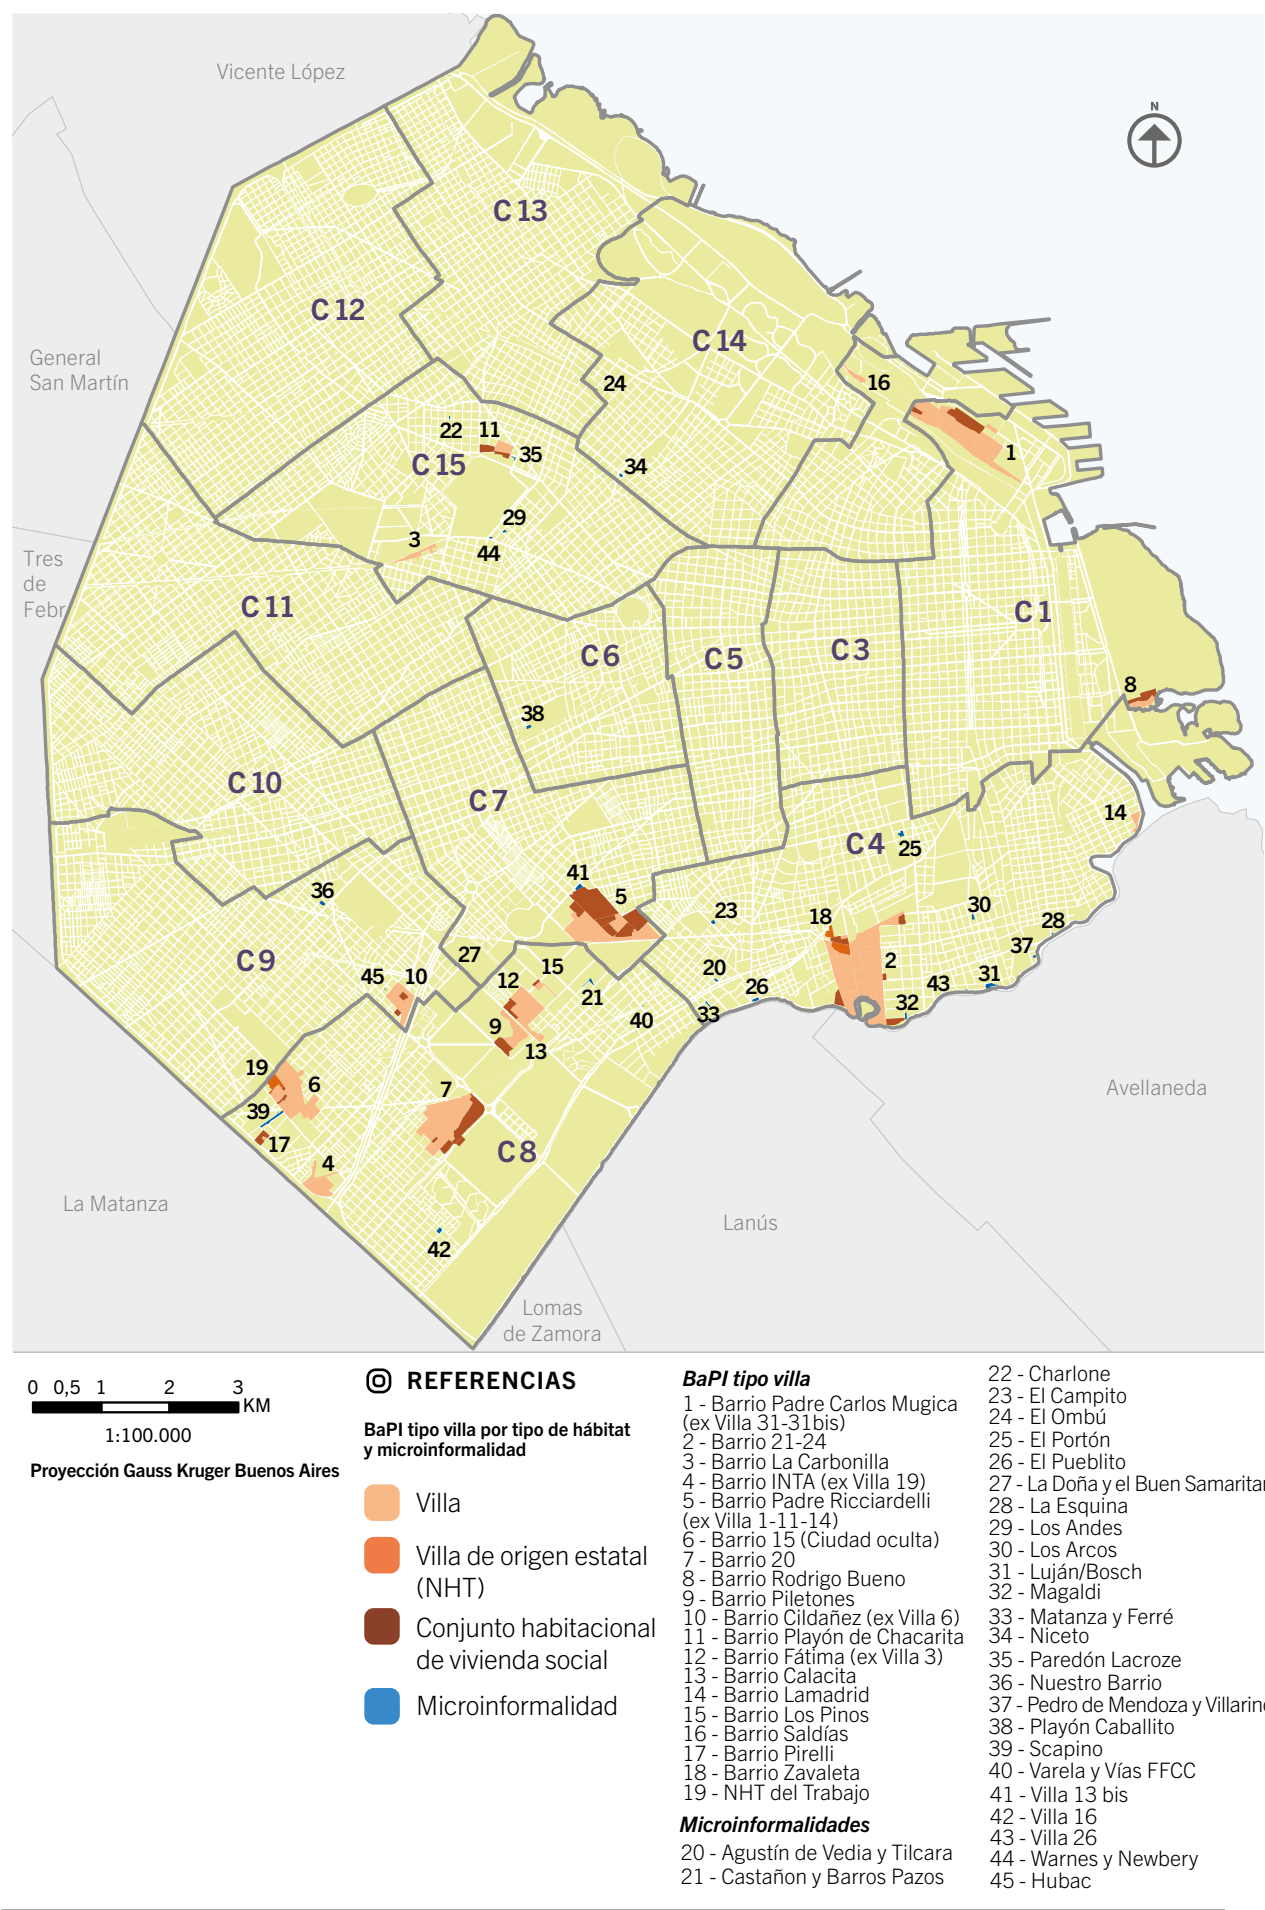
Vicente López

N

C 13

C 12

General San Martín

C 14

24

16

22 11

35

C 15

34

1

29

3

44

Tres de Febr

C 11

C 1

C 6

C 5

C 3

8

38

C 10

C 7

14

C 4

25

41

36

5

23

30

18

28

C 9

27

15

20

37

45

10

12

2

21

26

43

31

32

9

40

33

13

19

6

Avellaneda

7

39

17

C 8

4

La Matanza

Lanús

42

Lomas de Zamora

0 0,5 1 2 3 KM

1:100.000

Proyección Gauss Kruger Buenos Aires

REFERENCIAS

BaPI tipo villa por tipo de hábitat y microinformalidad

Villa

Villa de origen estatal (NHT)

Conjunto habitacional de vivienda social

Microinformalidad

BaPI tipo villa

1 - Barrio Padre Carlos Mugica (ex Villa 31-31bis)
2 - Barrio 21-24
3 - Barrio La Carbonilla
4 - Barrio INTA (ex Villa 19)
5 - Barrio Padre Ricciardelli (ex Villa 1-11-14)
6 - Barrio 15 (Ciudad oculta)
7 - Barrio 20
8 - Barrio Rodrigo Bueno
9 - Barrio Piletones
10 - Barrio Cildañez (ex Villa 6)
11 - Barrio Playón de Chacarita
12 - Barrio Fátima (ex Villa 3)
13 - Barrio Calacita
14 - Barrio Lamadrid
15 - Barrio Los Pinos
16 - Barrio Saldías
17 - Barrio Pirelli
18 - Barrio Zavaleta
19 - NHT del Trabajo

Microinformalidades

20 - Agustín de Vedia y Tilcara
21 - Castañon y Barros Pazos
22 - Charlone
23 - El Campito
24 - El Ombú
25 - El Portón
26 - El Pueblito
27 - La Doña y el Buen Samaritan
28 - La Esquina
29 - Los Andes
30 - Los Arcos
31 - Luján/Bosch
32 - Magaldi
33 - Matanza y Ferré
34 - Niceto
35 - Paredón Lacroze
36 - Nuestro Barrio
37 - Pedro de Mendoza y Villarin
38 - Playón Caballito
39 - Scapino
40 - Varela y Vías FFCC
41 - Villa 13 bis
42 - Villa 16
43 - Villa 26
44 - Warnes y Newbery
45 - Hubac